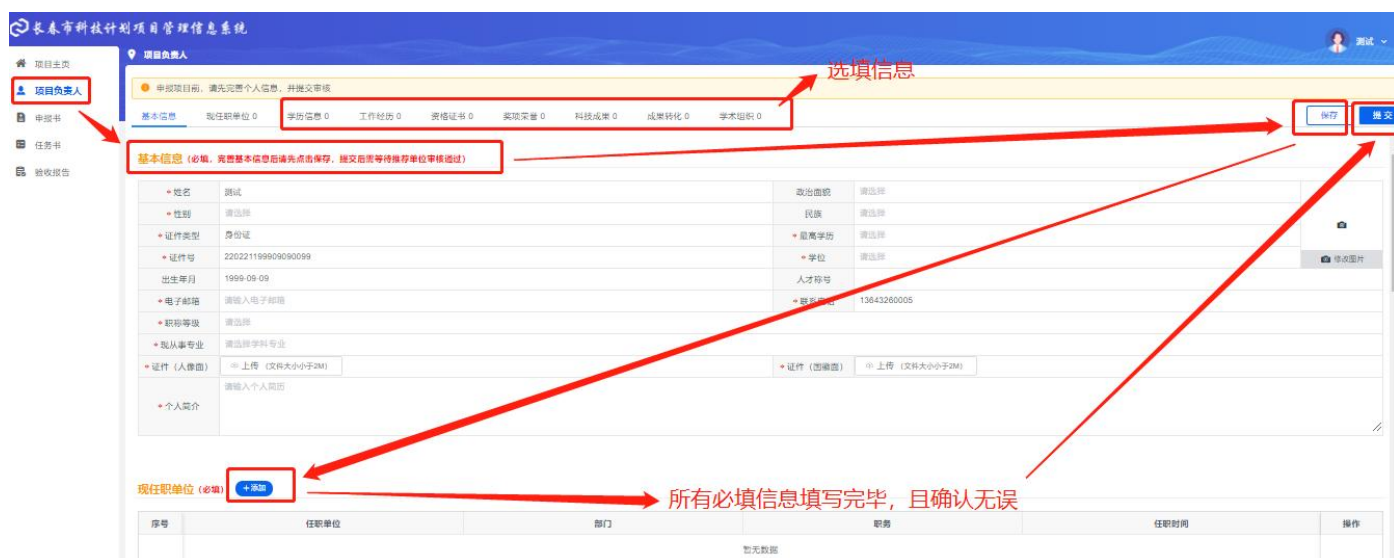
长春市科技计划项目管理信息系统

测试

项目主页
项目负责人
申报书
任务书
验收报告

项目负责人

申报项目前，请先完善个人信息，并提交审核

选填信息

基本信息　现任职单位 0　学历信息 0　工作经历 0　资格证书 0　奖项荣誉 0　科技成果 0　成果转化 0　学术组织 0

保存　提交

基本信息（必填，完善基本信息后请先点击保存，提交后需等待推荐单位审核通过）

| * 姓名 | 测试 | 政治面貌 | 请选择 |
|---|---|---|---|
| * 性别 | 请选择 | 民族 | 请选择 |
| * 证件类型 | 身份证 | * 最高学历 | 请选择 |
| * 证件号 | 220221199909090099 | * 学位 | 请选择 |
| 出生年月 | 1999-09-09 | 人才称号 | |
| * 电子邮箱 | 请输入电子邮箱 | * 联系电话 | 13643260005 |
| * 职称等级 | 请选择 | | |
| * 现从事专业 | 请选择学科专业 | | |
| * 证件（人像面） | 上传（文件大小小于2M） | * 证件（国徽面） | 上传（文件大小小于2M） |
| * 个人简介 | 请输入个人简历 | | |

修改图片

现任职单位（必填）　+添加

所有必填信息填写完毕，且确认无误

| 序号 | 任职单位 | 部门 | 职务 | 任职时间 | 操作 |
|---|---|---|---|---|---|
| | | 暂无数据 | | | |